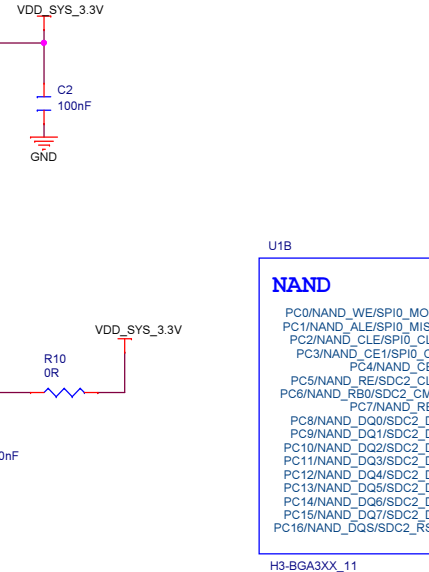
VDD_SYS_3.3V

C2
100nF

GND

U1B

NAND

PC0/NAND_WE/SPI0_MO
PC1/NAND_ALE/SPI0_MIS
PC2/NAND_CLE/SPI0_CL
PC3/NAND_CE1/SPI0_C
PC4/NAND_CE
PC5/NAND_RE/SDC2_CL
PC6/NAND_RB0/SDC2_CM
PC7/NAND_RE
PC8/NAND_DQ0/SDC2_D
PC9/NAND_DQ1/SDC2_D
PC10/NAND_DQ2/SDC2_D
PC11/NAND_DQ3/SDC2_D
PC12/NAND_DQ4/SDC2_D
PC13/NAND_DQ5/SDC2_D
PC14/NAND_DQ6/SDC2_D
PC15/NAND_DQ7/SDC2_D
PC16/NAND_DQS/SDC2_RS

VDD_SYS_3.3V

R10
0R

0nF

H3-BGA3XX_11